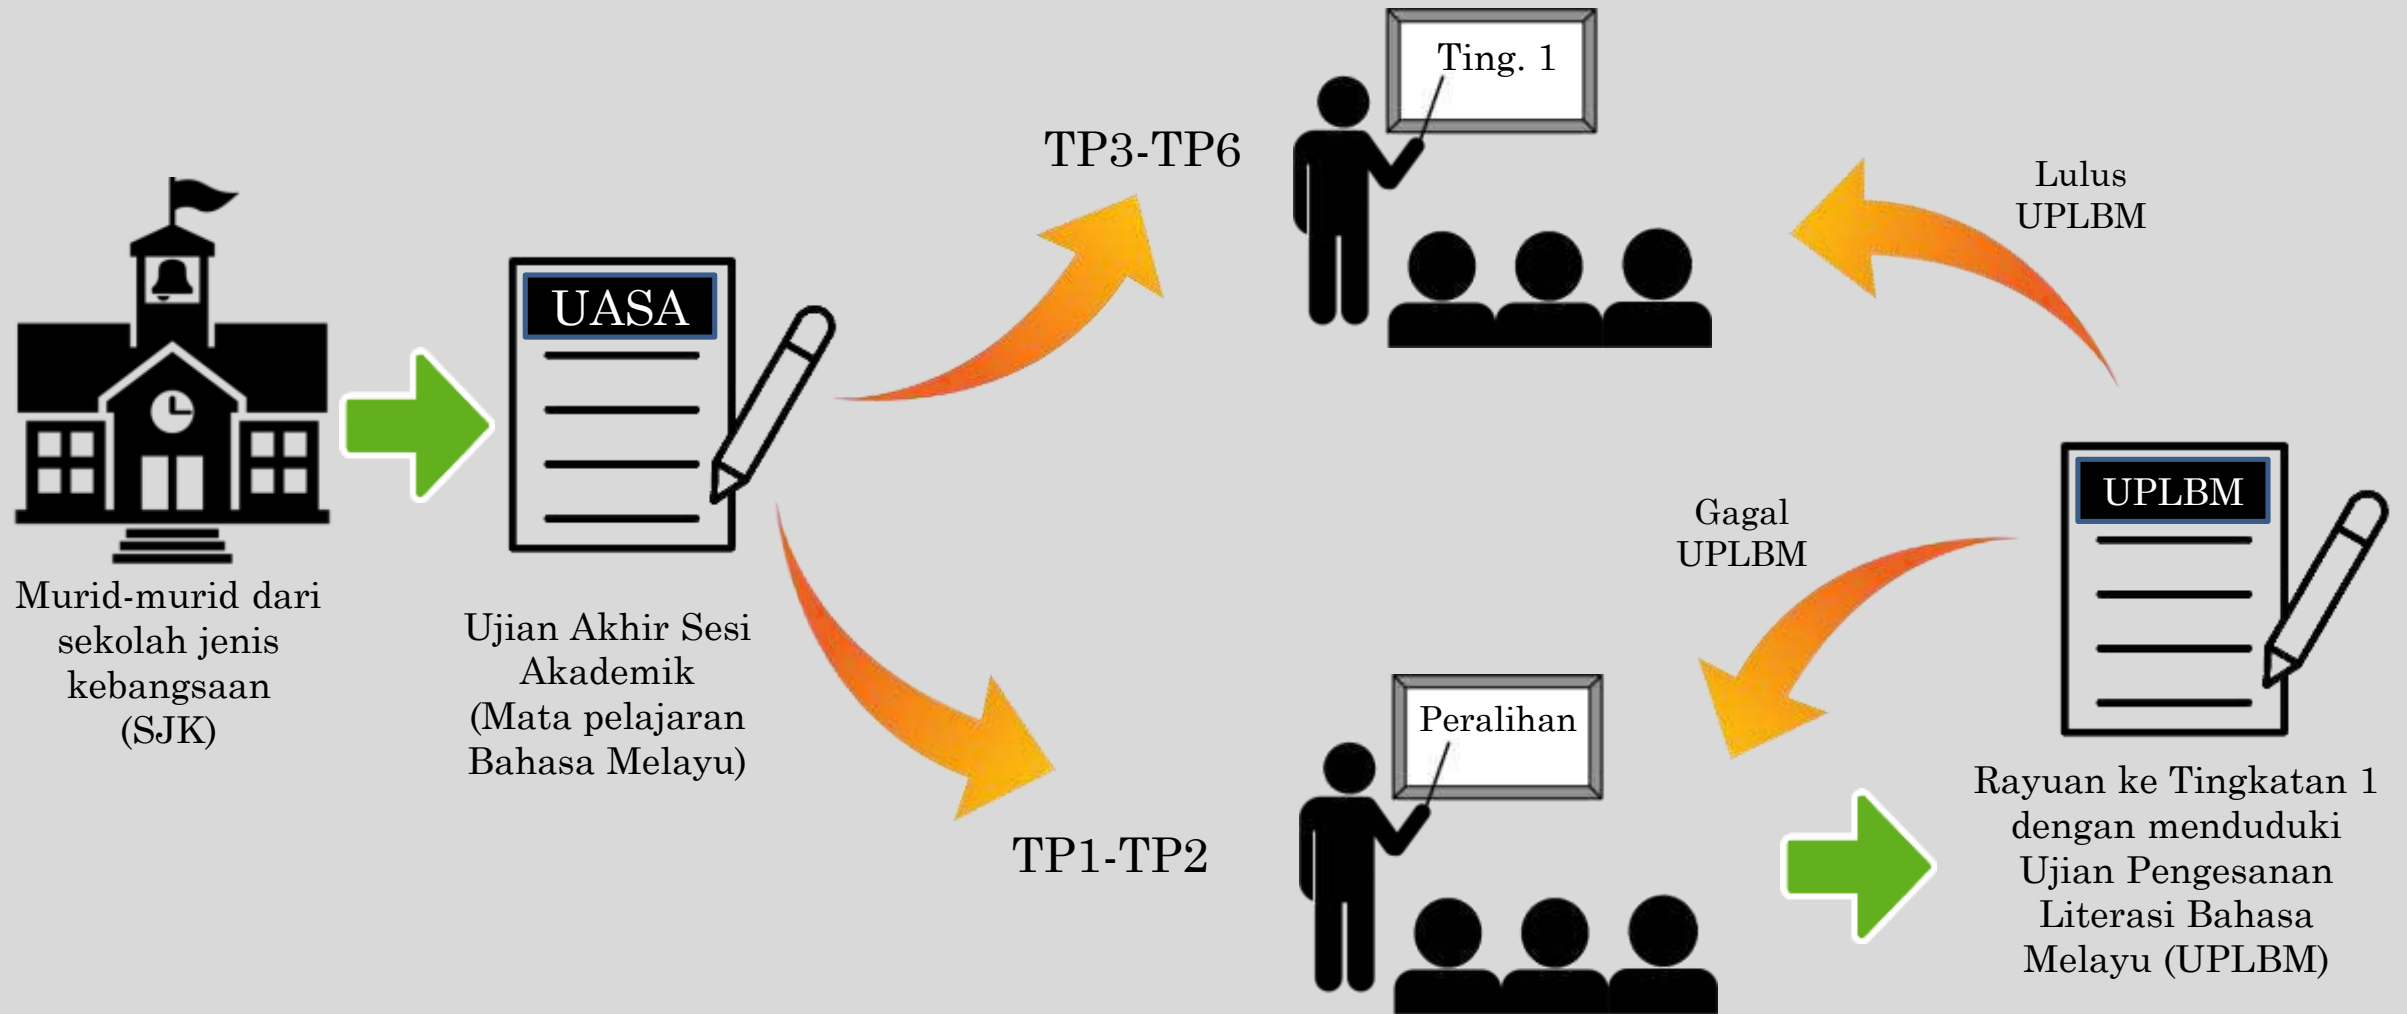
Murid-murid dari sekolah jenis kebangsaan (SJK)

UASA

Ujian Akhir Sesi Akademik (Mata pelajaran Bahasa Melayu)

TP3-TP6

Ting. 1

Lulus UPLBM

TP1-TP2

Peralihan

Gagal UPLBM

UPLBM

Rayuan ke Tingkatan 1 dengan menduduki Ujian Pengesanan Literasi Bahasa Melayu (UPLBM)